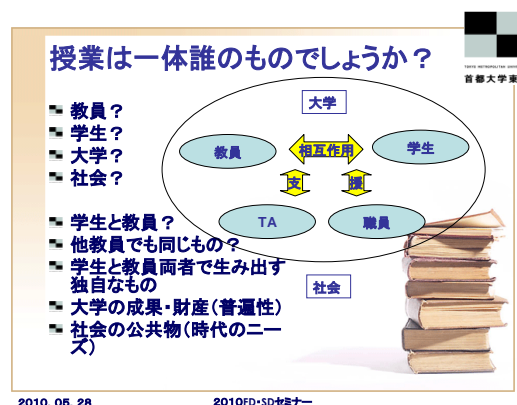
TOKYO METROPOLITAN UNIV
首都大学東

授業は一体誰のものでしょうか？

教員？
学生？
大学？
社会？

学生と教員？
他教員でも同じもの？
学生と教員両者で生み出す独自なもの
大学の成果・財産（普遍性）
社会の公共物（時代のニーズ）

大学
教員
相互作用
学生
支
援
TA
職員
社会

2010. 05. 28
2010FD・SDセミナー